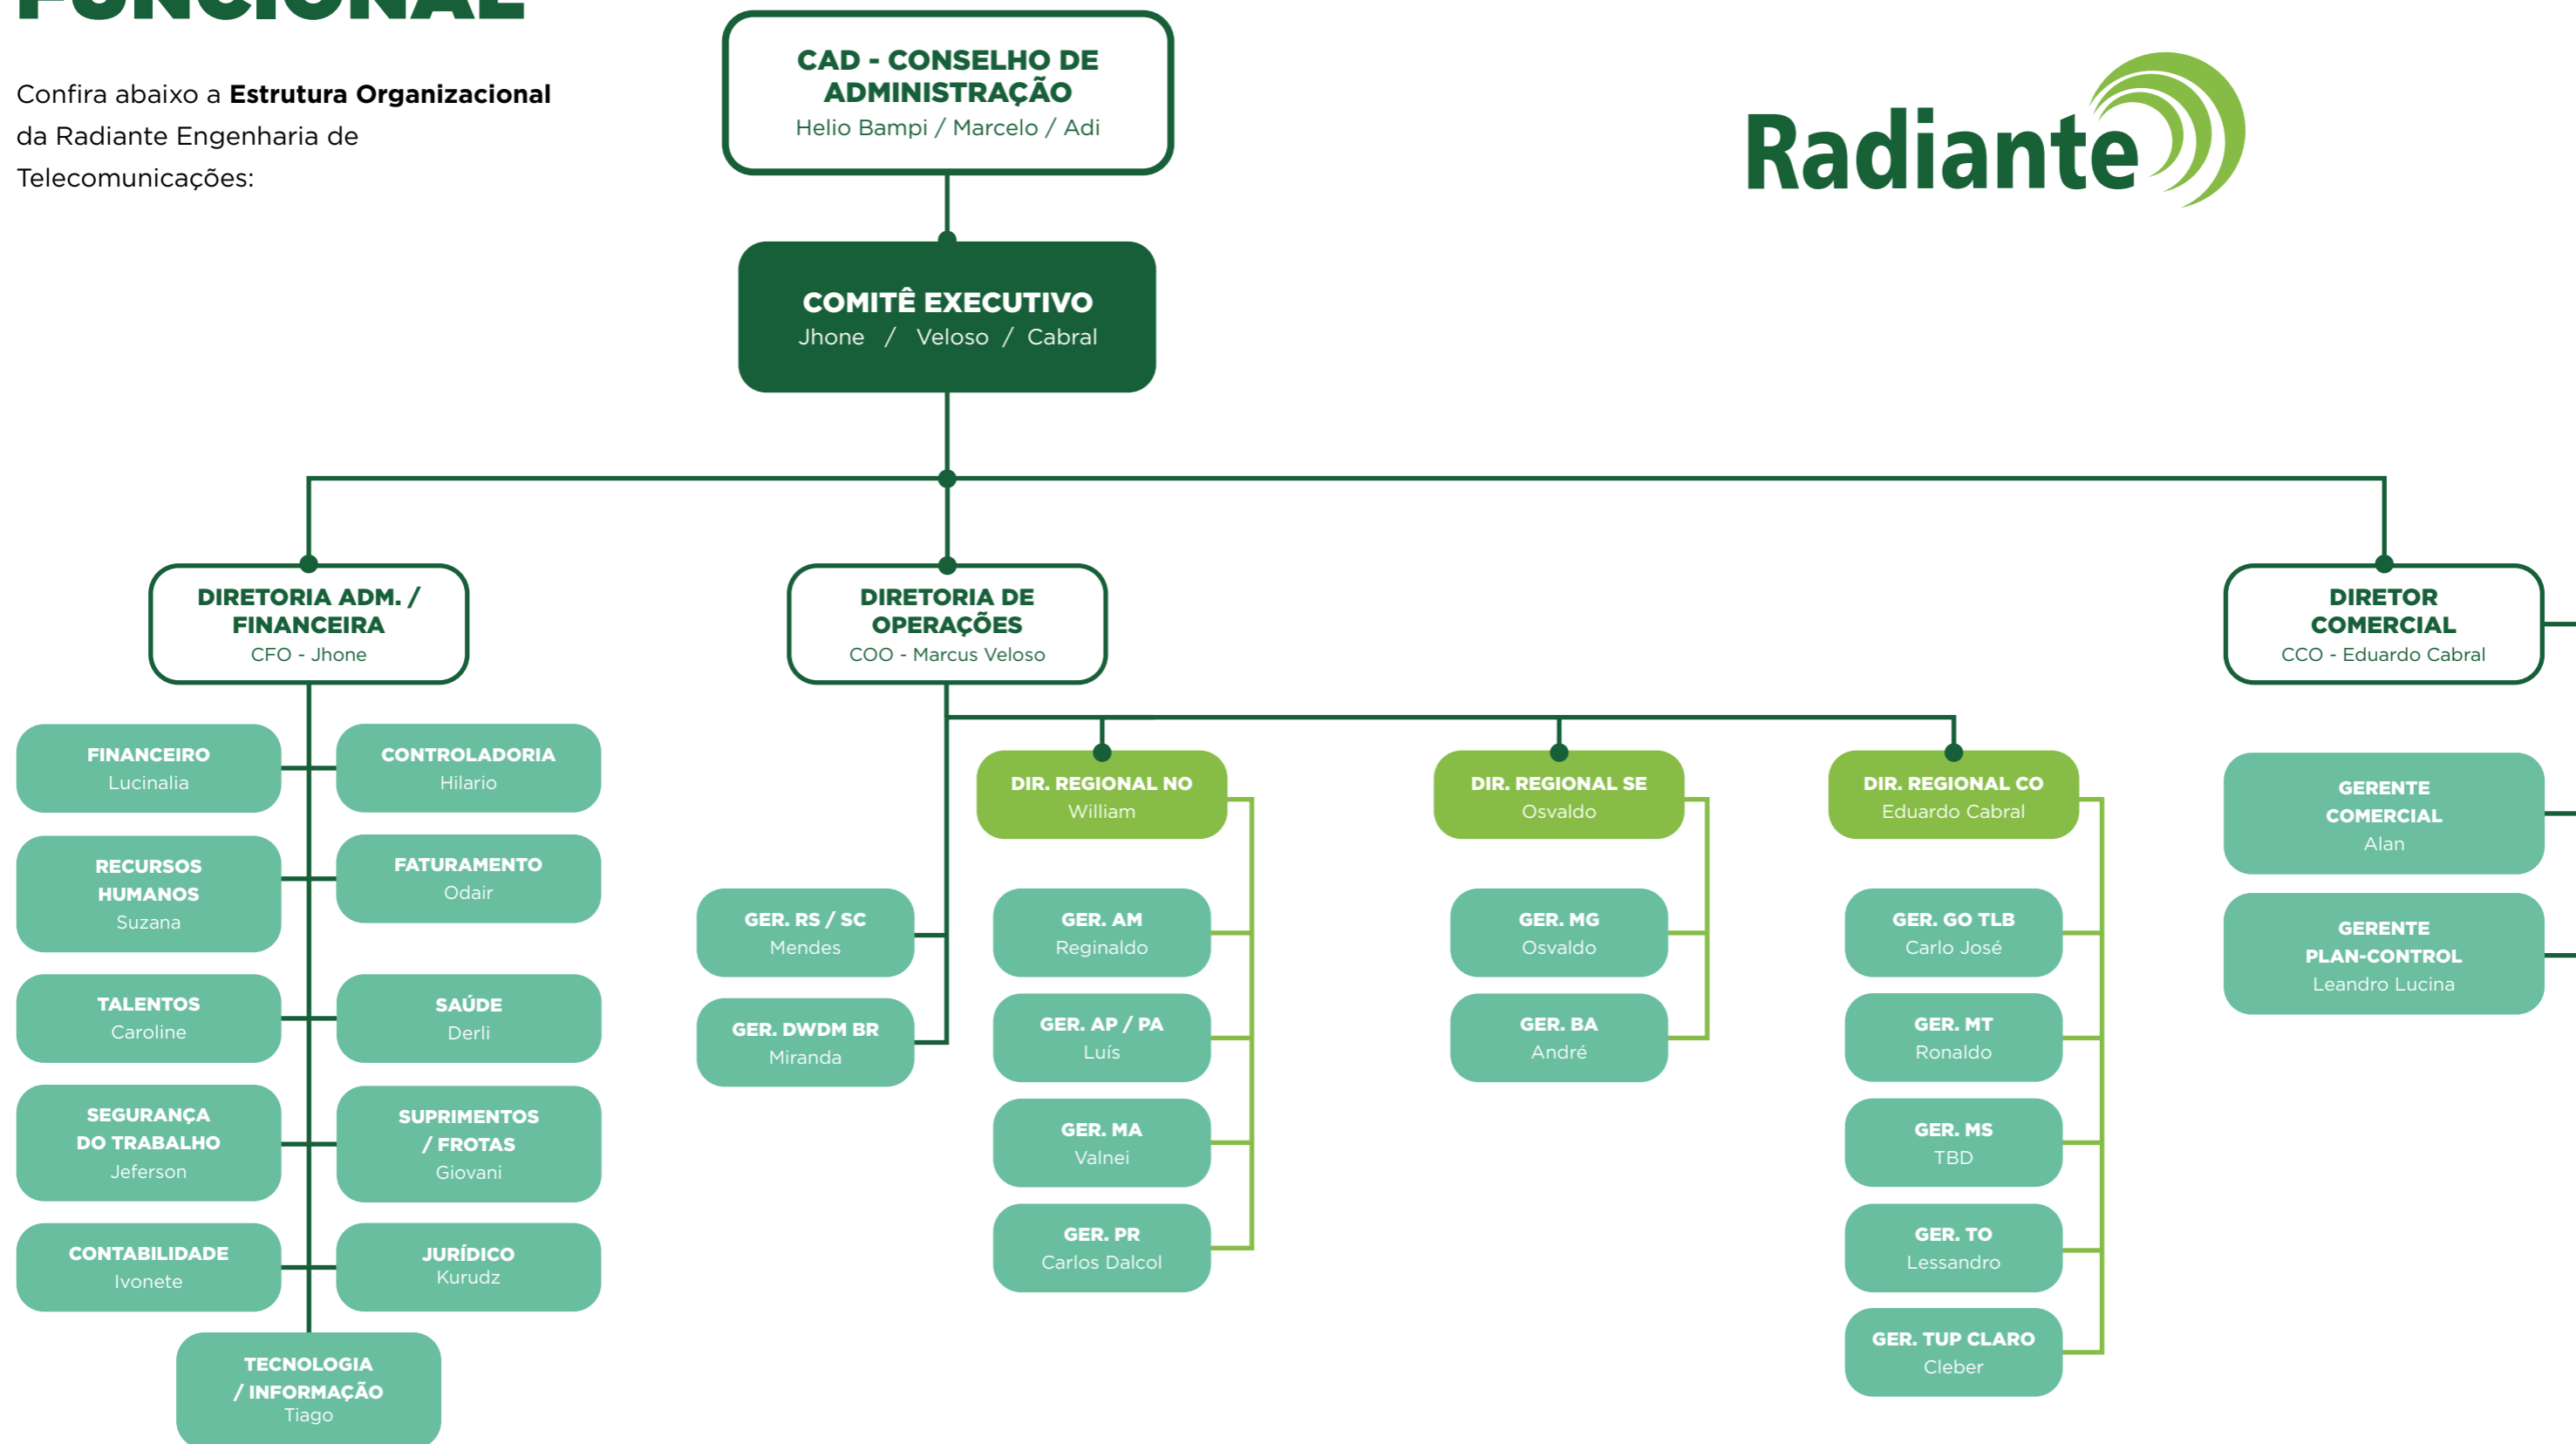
FUNCIONAL

Confira abaixo a **Estrutura Organizacional** da Radiante Engenharia de Telecomunicações:

CAD - CONSELHO DE ADMINISTRAÇÃO
Helio Bampi / Marcelo / Adi

Radiante

COMITÊ EXECUTIVO
Jhone / Veloso / Cabral

DIRETORIA ADM. / FINANCEIRA
CFO - Jhone

DIRETORIA DE OPERAÇÕES
COO - Marcus Veloso

DIRETOR COMERCIAL
CCO - Eduardo Cabral

FINANCEIRO
Lucinalia

CONTROLADORIA
Hilario

RECURSOS HUMANOS
Suzana

FATURAMENTO
Odair

TALENTOS
Caroline

SAÚDE
Derli

SEGURANÇA DO TRABALHO
Jeferson

SUPRIMENTOS / FROTAS
Giovani

CONTABILIDADE
Ivonete

JURÍDICO
Kurudz

TECNOLOGIA / INFORMAÇÃO
Tiago

GER. RS / SC
Mendes

GER. DWDM BR
Miranda

DIR. REGIONAL NO
William

GER. AM
Reginaldo

GER. AP / PA
Luís

GER. MA
Valnei

GER. PR
Carlos Dalcol

DIR. REGIONAL SE
Osvaldo

GER. MG
Osvaldo

GER. BA
André

DIR. REGIONAL CO
Eduardo Cabral

GER. GO TLB
Carlo José

GER. MT
Ronaldo

GER. MS
TBD

GER. TO
Lessandro

GER. TUP CLARO
Cleber

GERENTE COMERCIAL
Alan

GERENTE PLAN-CONTROL
Leandro Lucina